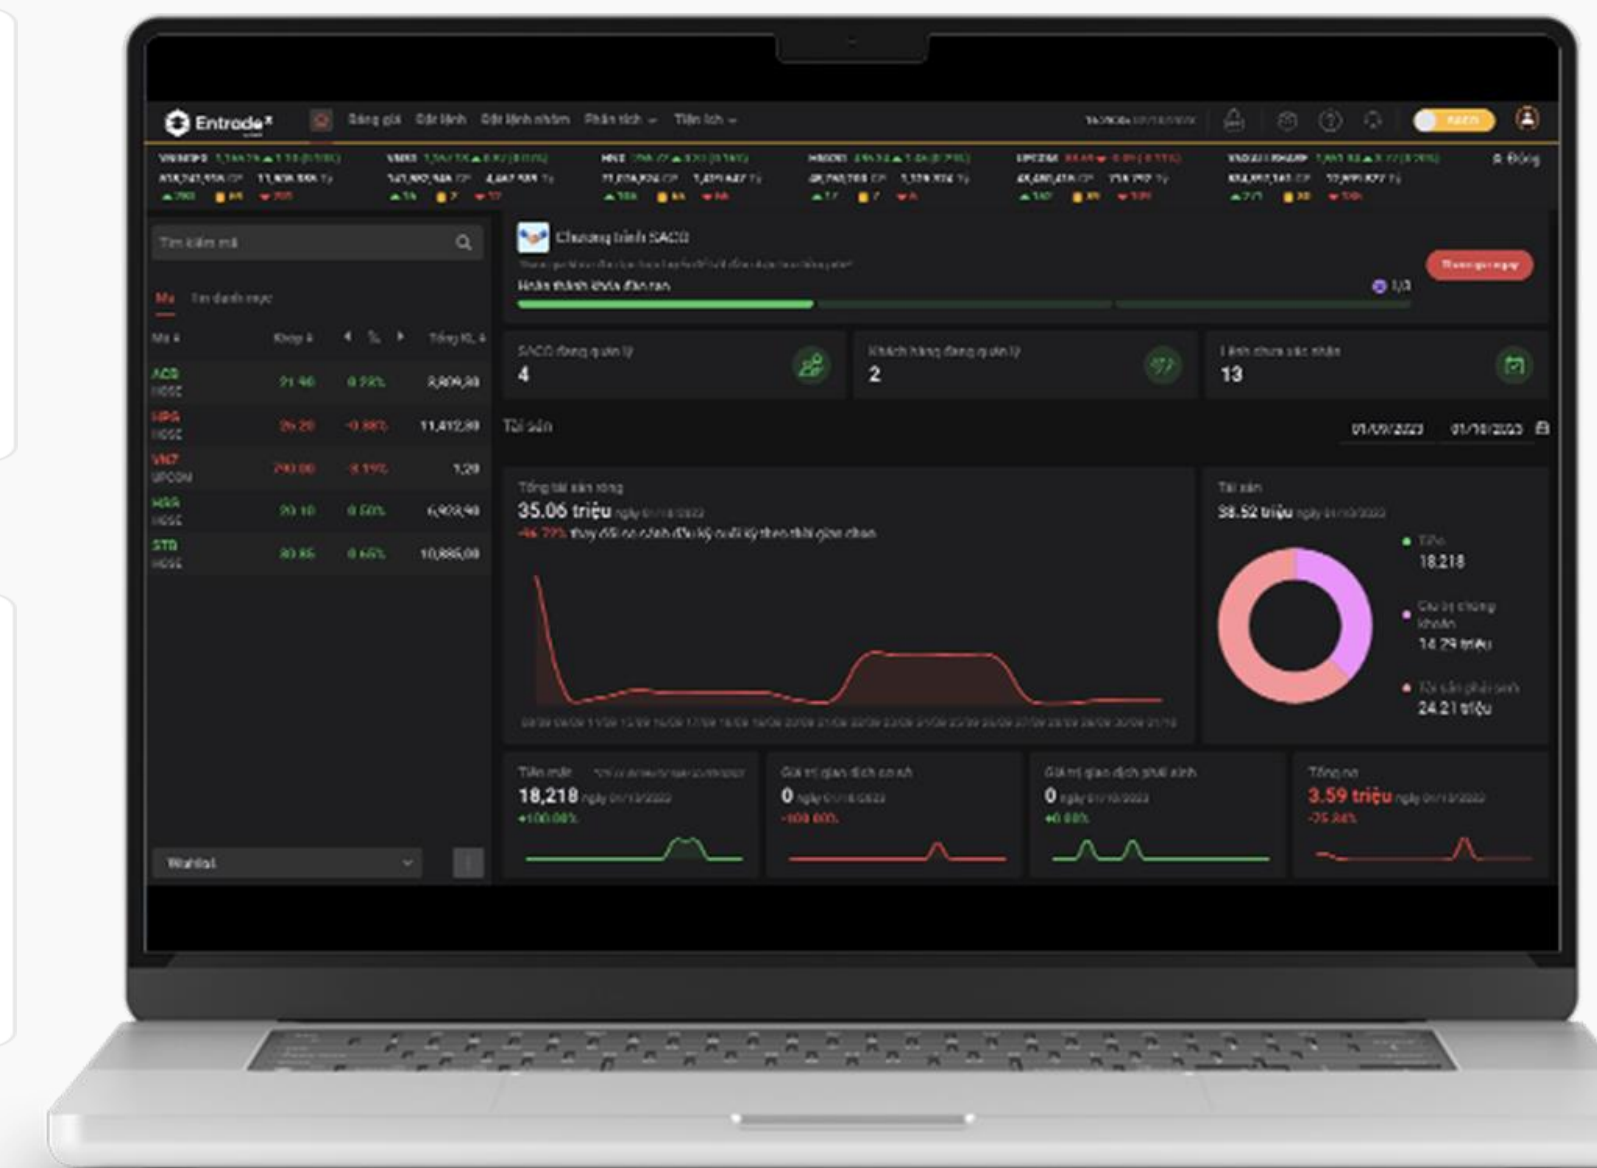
Entrade X

Bảng giá Đặt lệnh Đặt lệnh nhóm Phân tích Tiện ích

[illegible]

Tìm kiếm mã

Mã Tìm danh mục

Mã Khớp Tổng KL

| Mã | Khớp | % | Tổng KL |
|---|---|---|---|
| ACB HOSE | 21.90 | 0.23% | 8,809,00 |
| HPG HOSE | 26.20 | -0.88% | 11,412,00 |
| VNZ UPCOM | 790.00 | -3.11% | 1,20 |
| HSR HOSE | 20.10 | 0.50% | 6,903,00 |
| STB HOSE | 30.85 | 0.65% | 10,885,00 |

Watchlist

Chương trình SACO

Hoàn thành khóa đào tạo

1/3

SACO đang quản lý
4

Khách hàng đang quản lý
2

Lệnh chưa xác nhận
13

Tài sản

01/09/2023 01/10/2023

Tổng tài sản ròng
35.06 triệu

-46.72% thay đổi so sánh đầu kỳ cuối kỳ theo thời gian chọn

Tài sản
38.52 triệu

Tiền
18.218

Chứng khoán
14.29 triệu

Tài sản phái sinh
24.21 triệu

Tiền mặt
18,218
+100.00%

Giá trị giao dịch cơ sở
0
-100.00%

Giá trị giao dịch phái sinh
0
+0.00%

Tổng nợ
3.59 triệu
-75.84%